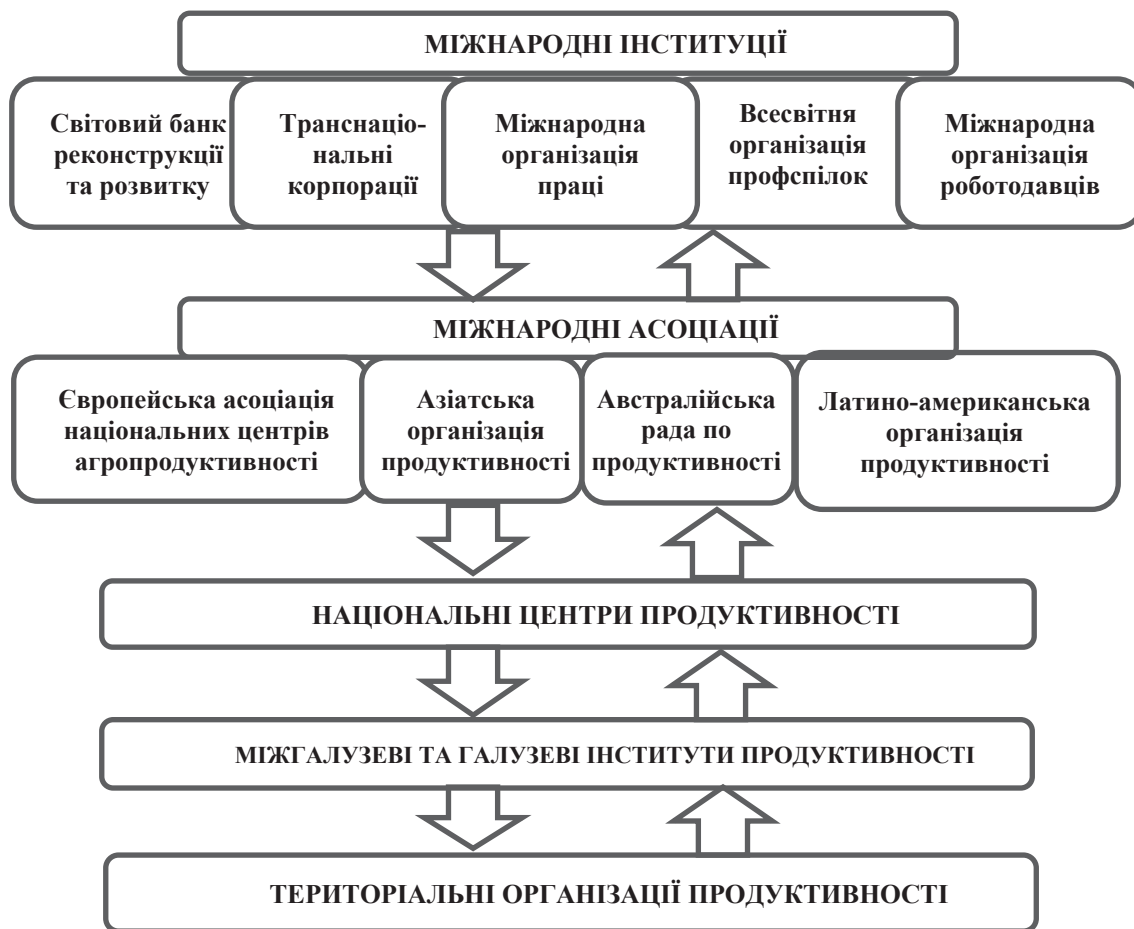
МІЖНАРОДНІ ІНСТИТУЦІЇ

Світовий банк реконструкції та розвитку

Транснаціональні корпорації

Міжнародна організація праці

Всесвітня організація профспілок

Міжнародна організація роботодавців

МІЖНАРОДНІ АСОЦІАЦІЇ

Європейська асоціація національних центрів агропродуктивності

Азіатська організація продуктивності

Австралійська рада по продуктивності

Латино-американська організація продуктивності

НАЦІОНАЛЬНІ ЦЕНТРИ ПРОДУКТИВНОСТІ

МІЖГАЛУЗЕВІ ТА ГАЛУЗЕВІ ІНСТИТУТИ ПРОДУКТИВНОСТІ

ТЕРИТОРІАЛЬНІ ОРГАНІЗАЦІЇ ПРОДУКТИВНОСТІ